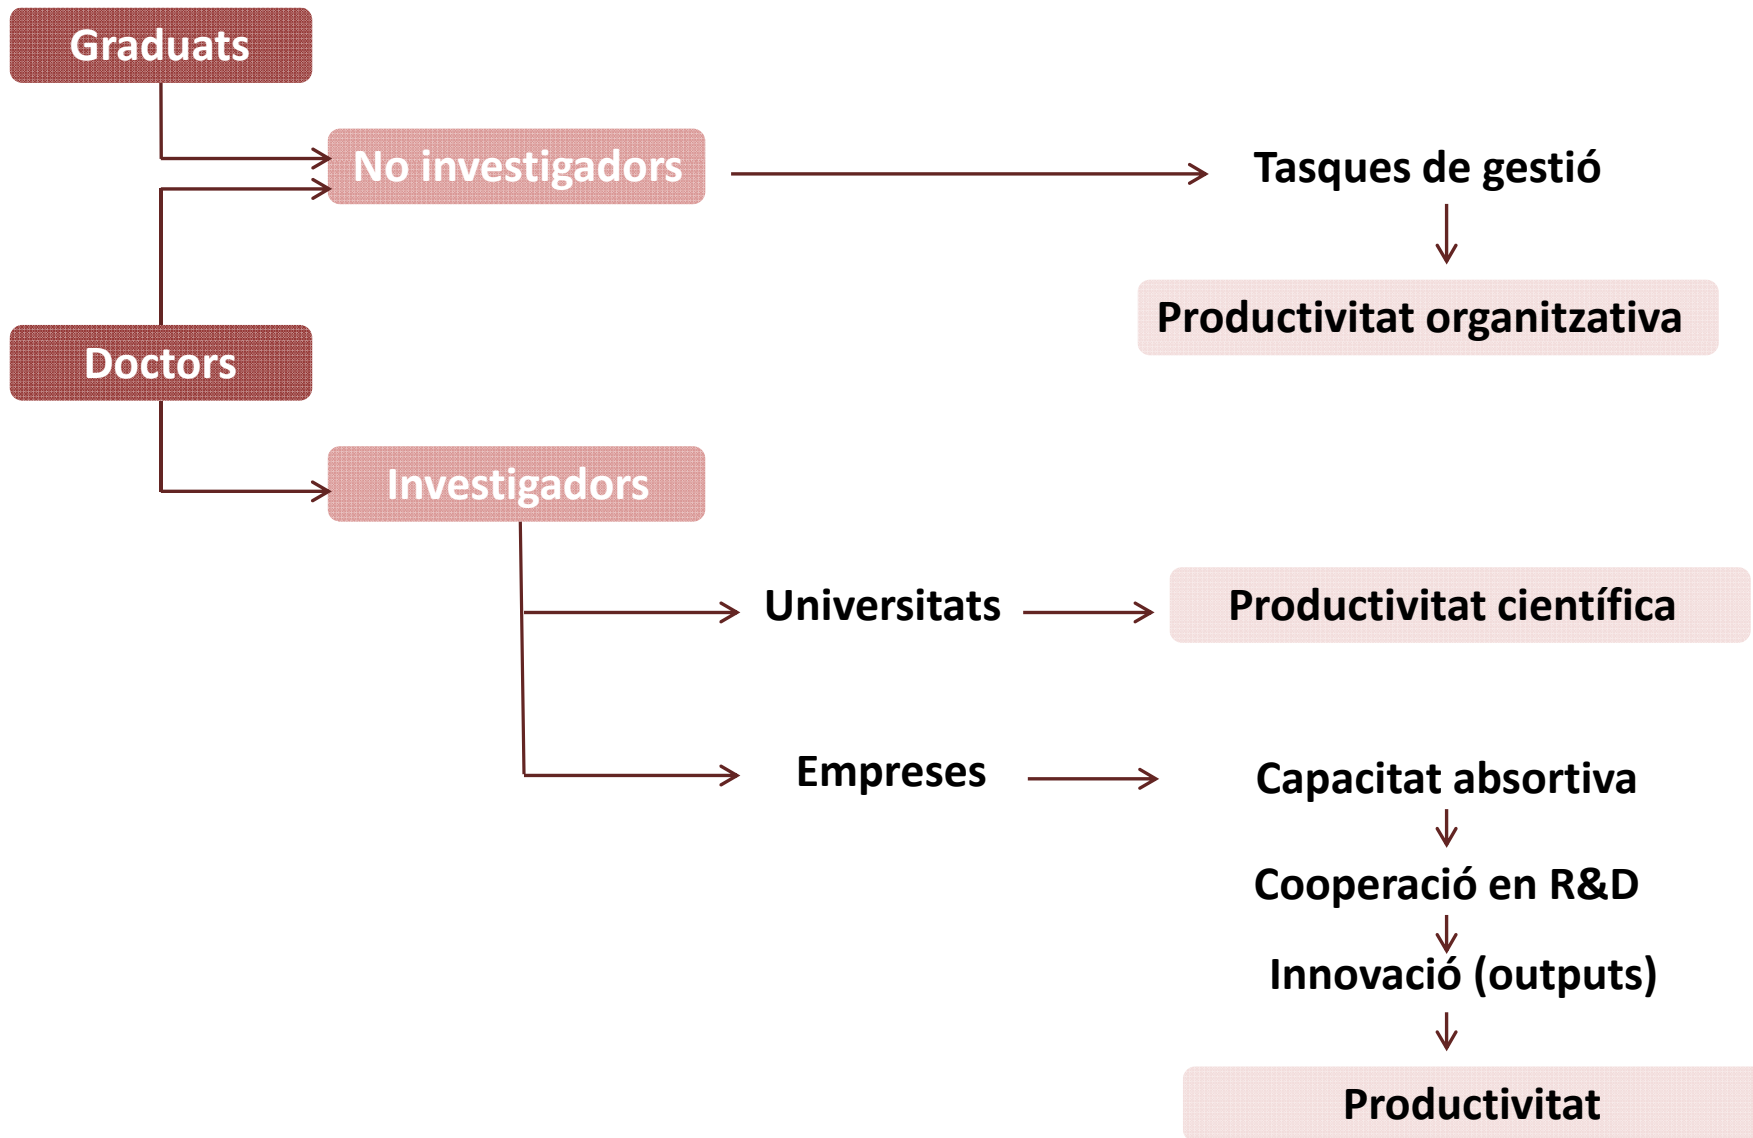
Graduats

No investigadors

Tasques de gestió

Productivitat organitzativa

Doctors

Investigadors

Universitats

Productivitat científica

Empreses

Capacitat absortiva

Cooperació en R&D

Innovació (outputs)

Productivitat